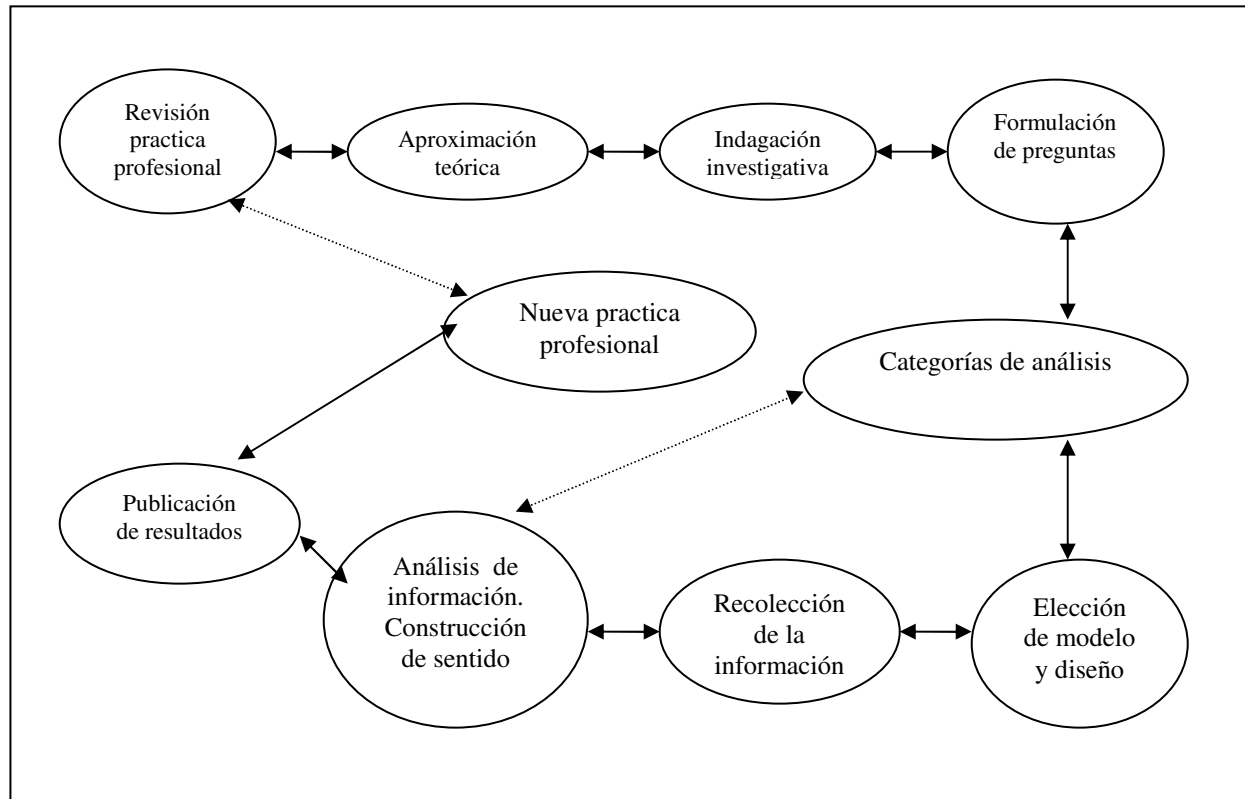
Revisión practica profesional

Aproximación teórica

Indagación investigativa

Formulación de preguntas

Nueva practica profesional

Categorías de análisis

Publicación de resultados

Análisis de información. Construcción de sentido

Recolección de la información

Elección de modelo y diseño